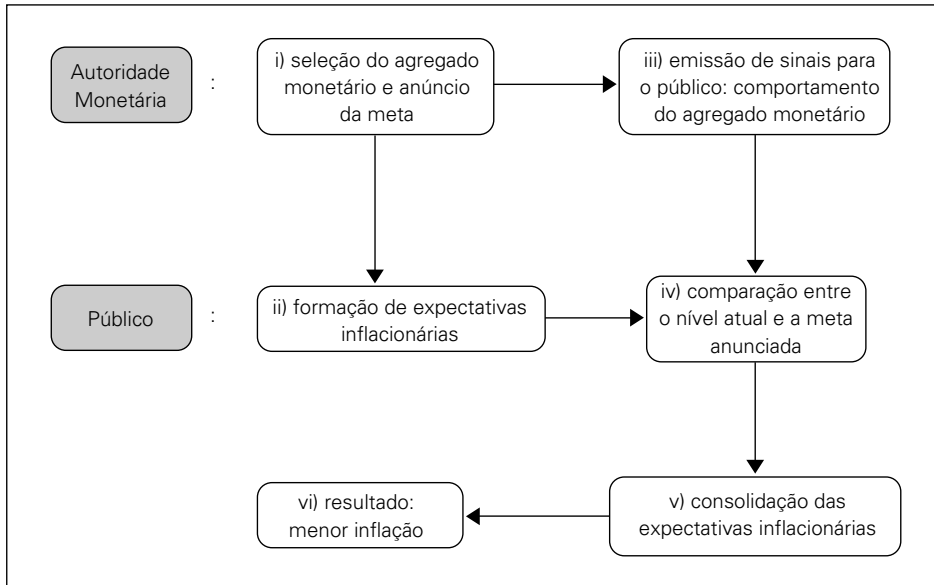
Autoridade Monetária

:

i) seleção do agregado monetário e anúncio da meta

iii) emissão de sinais para o público: comportamento do agregado monetário

Público

:

ii) formação de expectativas inflacionárias

iv) comparação entre o nível atual e a meta anunciada

v) consolidação das expectativas inflacionárias

vi) resultado: menor inflação